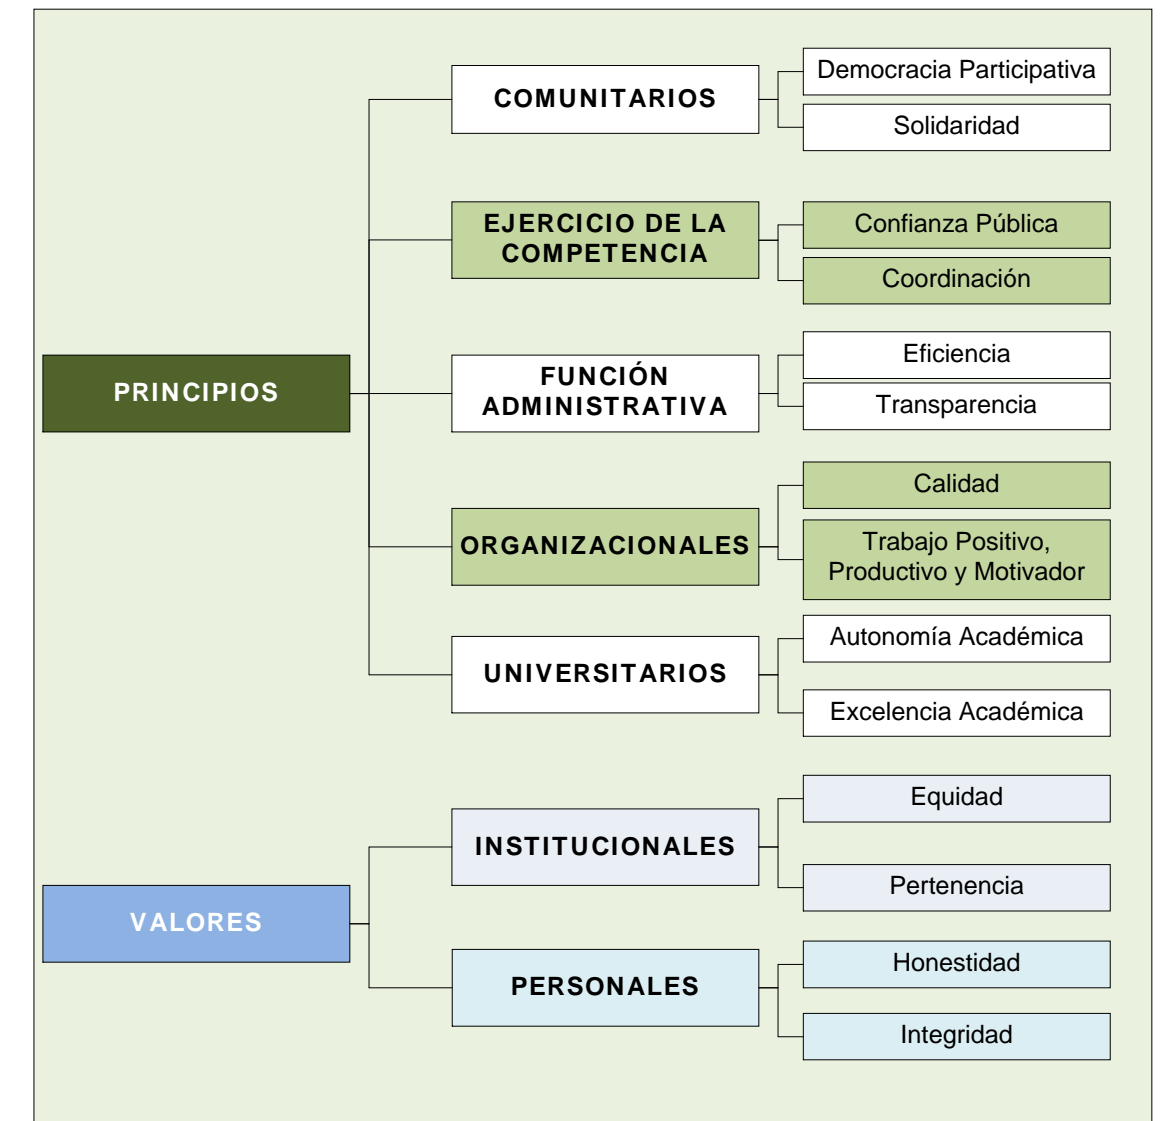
PRINCIPIOS

COMUNITARIOS

Democracia Participativa

Solidaridad

EJERCICIO DE LA COMPETENCIA

Confianza Pública

Coordinación

FUNCIÓN ADMINISTRATIVA

Eficiencia

Transparencia

ORGANIZACIONALES

Calidad

Trabajo Positivo, Productivo y Motivador

UNIVERSITARIOS

Autonomía Académica

Excelencia Académica

VALORES

INSTITUCIONALES

Equidad

Pertenencia

PERSONALES

Honestidad

Integridad